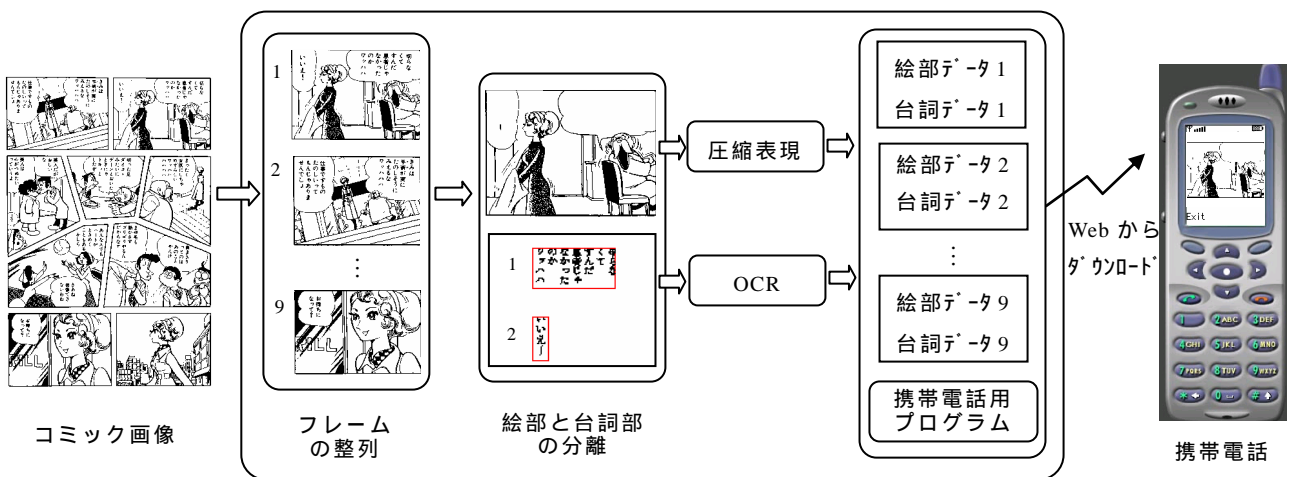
コミック画像

1

2

⋮

9

フレーム
の整列

1

2

絵部と台詞部
の分離

圧縮表現

OCR

絵部ﾃﾞｰﾀ 1
台詞ﾃﾞｰﾀ 1

絵部ﾃﾞｰﾀ 2
台詞ﾃﾞｰﾀ 2

⋮

絵部ﾃﾞｰﾀ 9
台詞ﾃﾞｰﾀ 9

携帯電話用
プログラム

Web から
ﾀﾞｳﾝﾛｰﾄﾞ

Exit

携帯電話